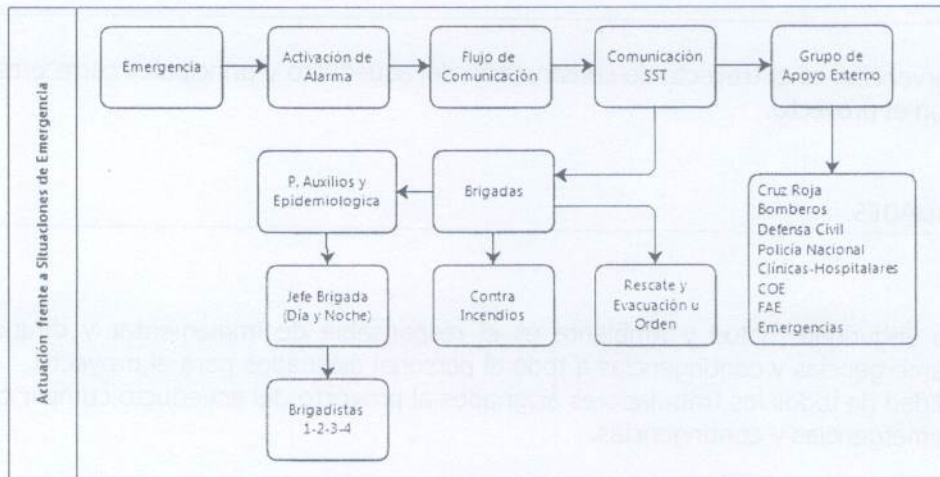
Actuación frente a Situaciones de Emergencia

Emergencia

Activación de Alarma

Flujo de Comunicación

Comunicación SST

Grupo de Apoyo Externo

P. Auxilios y Epidemiologica

Brigadas

Cruz Roja
Bomberos
Defensa Civil
Policía Nacional
Clínicas-Hospitalares
COE
FAE
Emergencias

Jefe Brigada (Día y Noche)

Contra Incendios

Rescate y Evacuación u Orden

Brigadistas 1-2-3-4